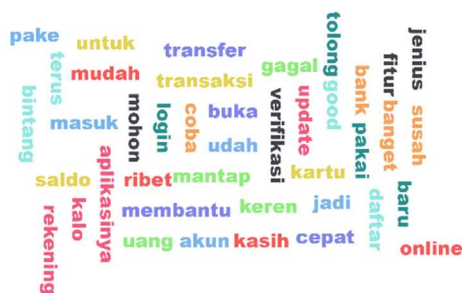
pake
untuk
transfer
tolong
good
jenius
terus
mudah
gagal
fitur
susah
bintang
transaksi
bank
banget
mohon
verifikasi
update
pakai
masuk
login
buka
coba
udah
kartu
baru
saldo
aplikasinya
ribet
mantap
daftar
kalo
membantu
keren
jadi
rekening
uang
akun
kasih
cepat
online